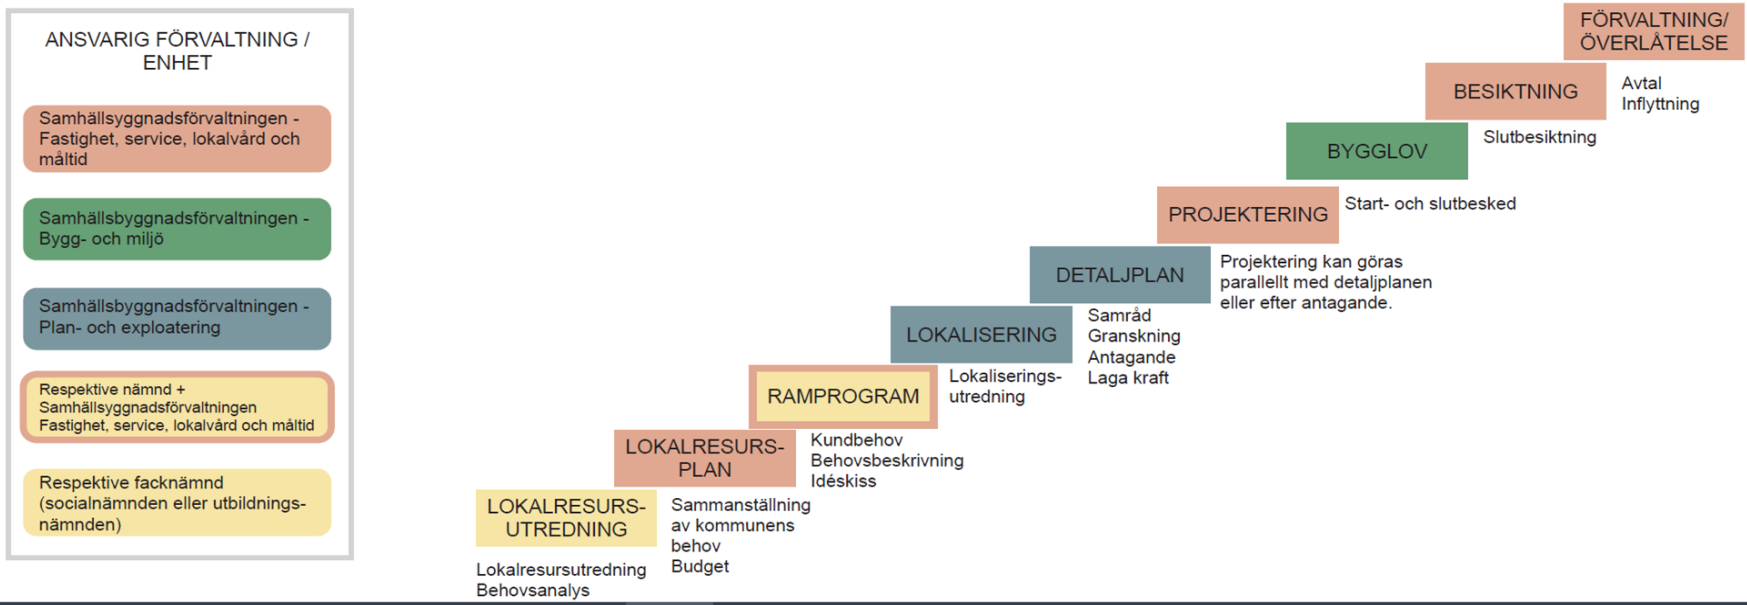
ANSVARIG FÖRVALTNING / ENHET

Samhällsyggnadsförvaltningen - Fastighet, service, lokalvård och måltid

Samhällsbyggnadsförvaltningen - Bygg- och miljö

Samhällsbyggnadsförvaltningen - Plan- och exploatering

Respektive nämnd + Samhällsyggnadsförvaltningen Fastighet, service, lokalvård och måltid

Respektive facknämnd (socialnämnden eller utbildningsnämnden)

FÖRVALTNING/ ÖVERLÅTELSE

BESIKTNING

Avtal
Inflyttning

BYGGLOV

Slutbesiktning

PROJEKTERING

Start- och slutbesked

DETALJPLAN

Projektering kan göras parallellt med detaljplanen eller efter antagande.

LOKALISERING

Samråd
Granskning
Antagande
Laga kraft

RAMPROGRAM

Lokaliseringsutredning

LOKALRESURS-PLAN

Kundbehov
Behovsbeskrivning
Idéskiss

LOKALRESURS-UTREDNING

Sammanställning av kommunens behov
Budget

Lokalresursutredning
Behovsanalys